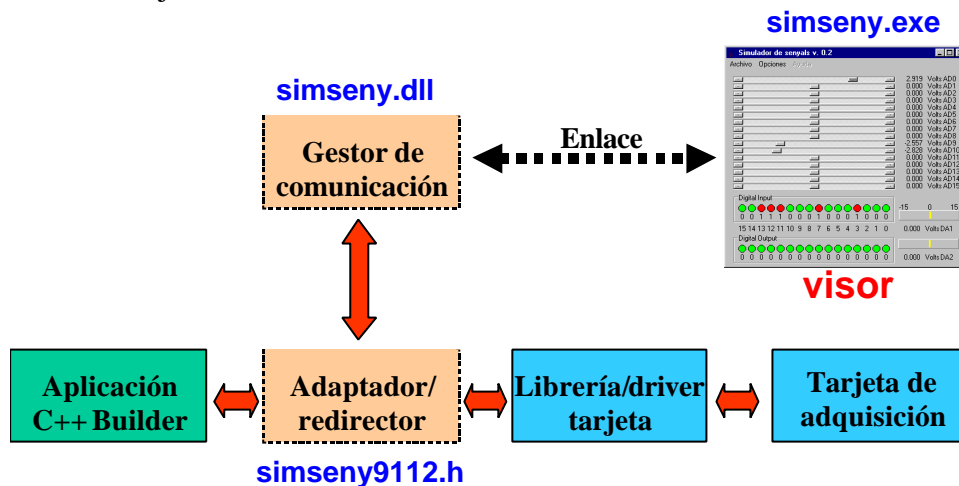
simseny.exe

simseny.dll

Gestor de comunicación

Enlace

Simulador de senyals v. 0.2

Archivo Opciones Ayuda

2.919 Volts AD0
0.000 Volts AD1
0.000 Volts AD2
0.000 Volts AD3
0.000 Volts AD4
0.000 Volts AD5
0.000 Volts AD6
0.000 Volts AD7
0.000 Volts AD8
-2.557 Volts AD9
-2.828 Volts AD10
0.000 Volts AD11
0.000 Volts AD12
0.000 Volts AD13
0.000 Volts AD14
0.000 Volts AD15

Digital Input

0 0 1 1 1 0 0 0 1 0 0 0 1 0 0 0

15 14 13 12 11 10 9 8 7 6 5 4 3 2 1 0

Digital Output

0 0 0 0 0 0 0 0 0 0 0 0 0 0 0 0

-15 0 15

0.000 Volts DA1

0.000 Volts DA2

visor

Aplicación C++ Builder

Adaptador/ redirector

Librería/driver tarjeta

Tarjeta de adquisición

simseny9112.h